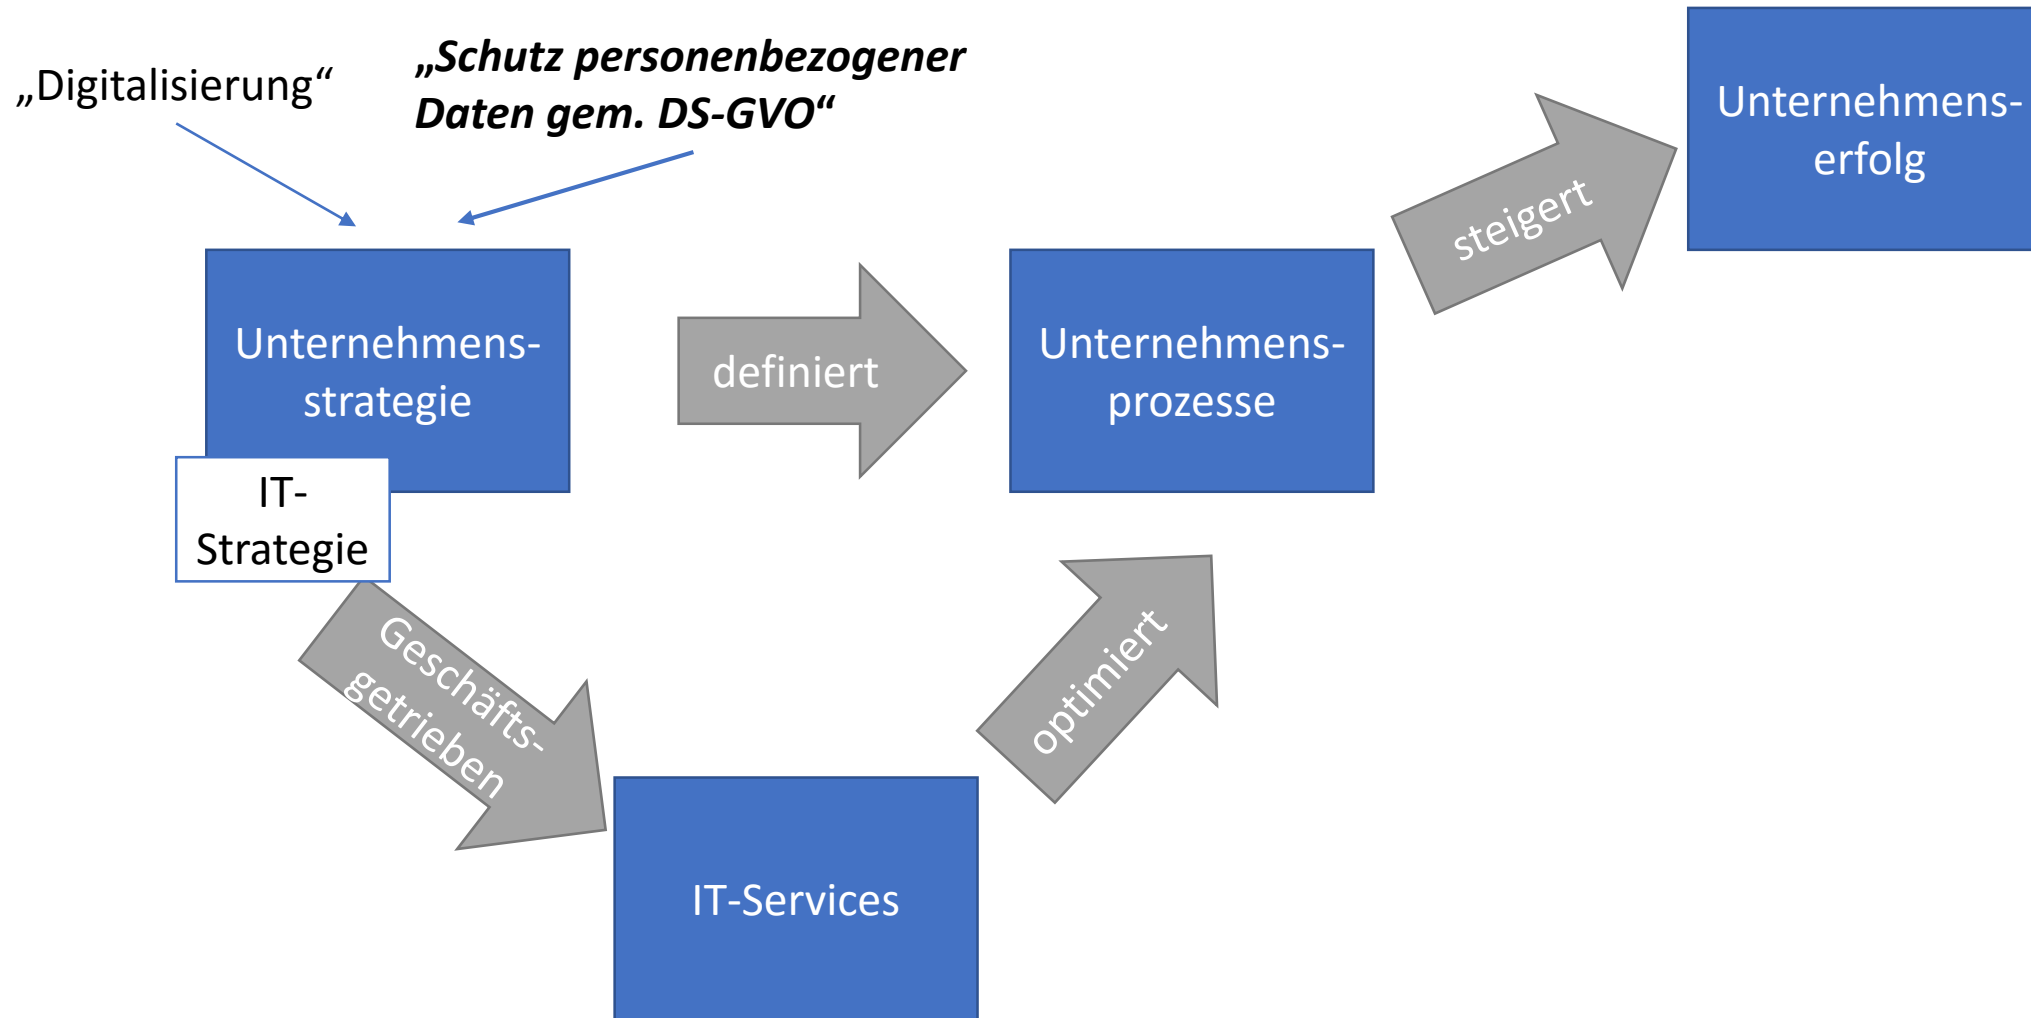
„Digitalisierung“

„Schutz personenbezogener Daten gem. DS-GVO“

Unternehmens-erfolg

steigert

Unternehmens-strategie

IT-Strategie

definiert

Unternehmens-prozesse

Geschäfts-getrieben

optimiert

IT-Services